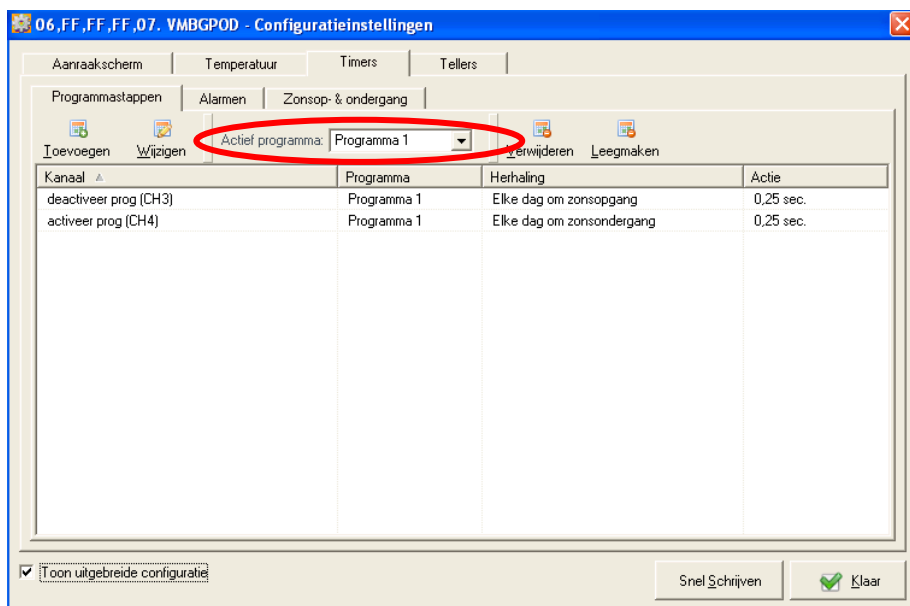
06,FF,FF,FF,07. VMBGPOD - Configuratieinstellingen

Aanraakscherm | Temperatuur | Timers | Tellers

Programmastappen | Alarmen | Zonsop- & ondergang

Toevoegen | Wijzigen | Actief programma: Programma 1 | Verwijderen | Leegmaken

| Kanaal | Programma | Herhaling | Actie |
|---|---|---|---|
| deactiveer prog (CH3) | Programma 1 | Elke dag om zonsopgang | 0,25 sec. |
| activeer prog (CH4) | Programma 1 | Elke dag om zonsondergang | 0,25 sec. |

☑ Toon uitgebreide configuratie

Snel Schrijven | Klaar